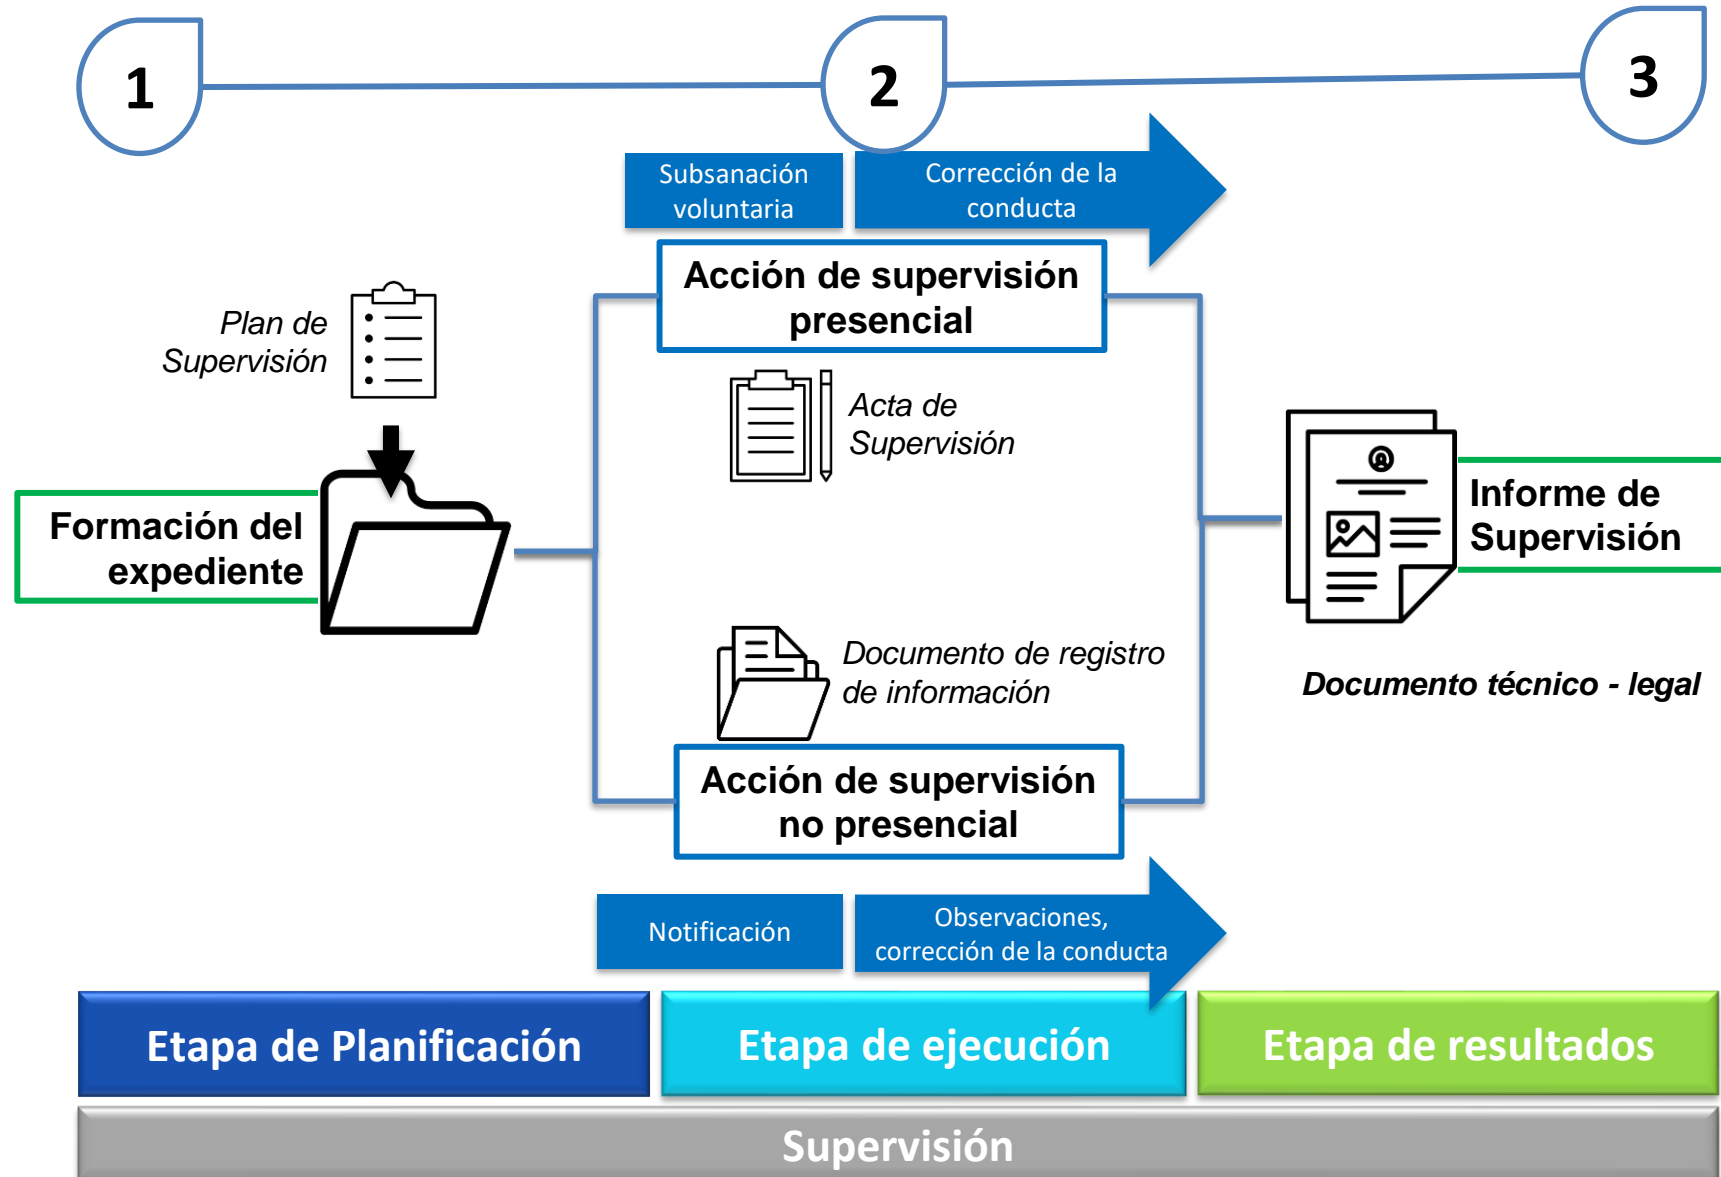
1

2

3

Subsanación voluntaria

Corrección de la conducta

Acción de supervisión presencial

Plan de Supervisión

Acta de Supervisión

Formación del expediente

Informe de Supervisión

Documento de registro de información

Documento técnico - legal

Acción de supervisión no presencial

Notificación

Observaciones, corrección de la conducta

Etapa de Planificación

Etapa de ejecución

Etapa de resultados

Supervisión